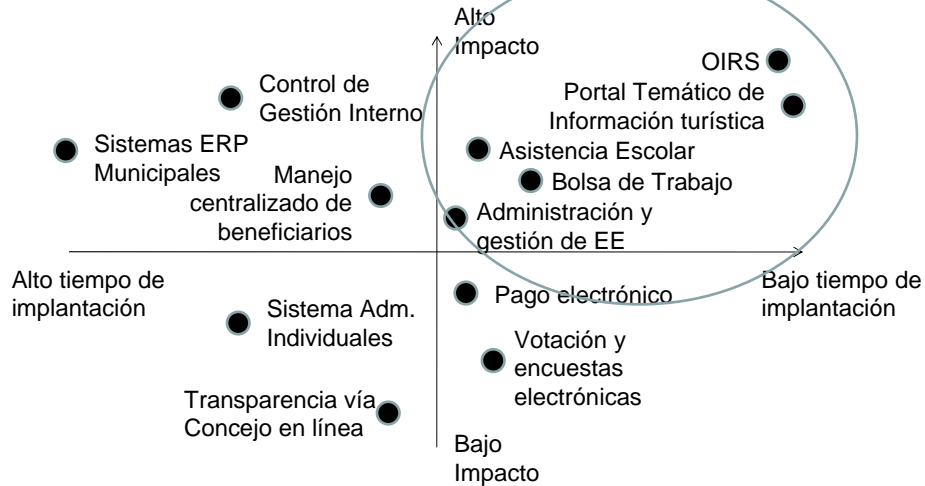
Alto Impacto

OIRS

Portal Temático de Información turística

Control de Gestión Interno

Sistemas ERP Municipales

Asistencia Escolar

Manejo centralizado de beneficiarios

Bolsa de Trabajo

Administración y gestión de EE

Alto tiempo de implantación

Bajo tiempo de implantación

Pago electrónico

Sistema Adm. Individuales

Votación y encuestas electrónicas

Transparencia vía Concejo en línea

Bajo Impacto